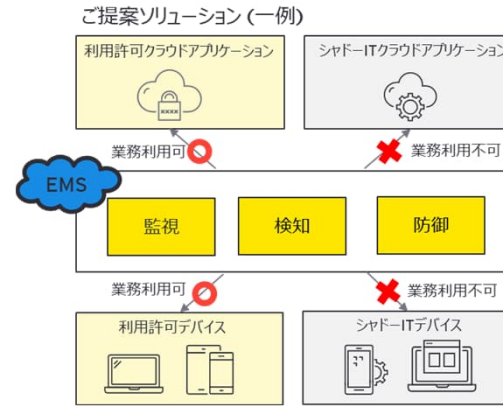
ご提案ソリューション (一例)

利用許可クラウドアプリケーション

シャドーITクラウドアプリケーション

業務利用可

業務利用不可

EMS

監視

検知

防御

業務利用可

業務利用不可

利用許可デバイス

シャドーITデバイス